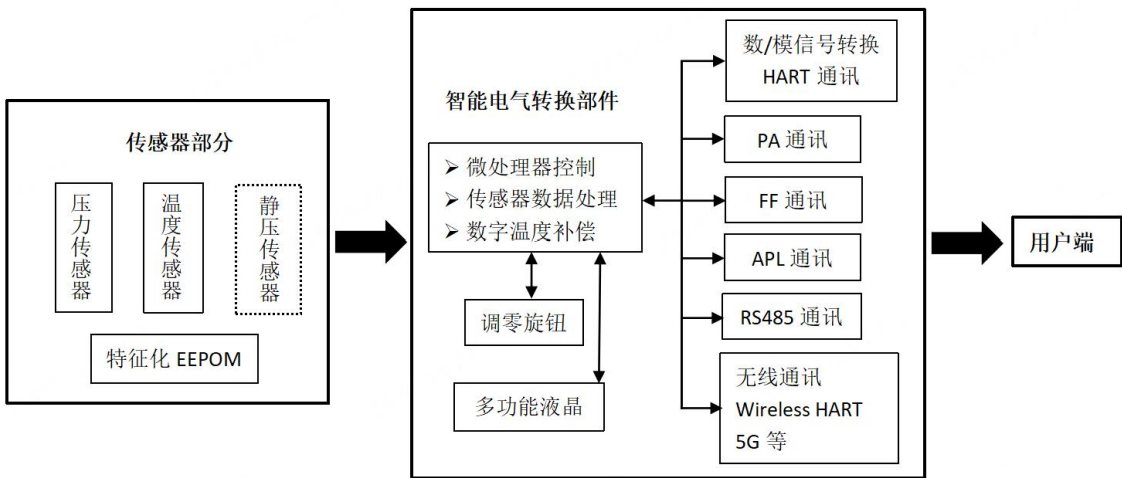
传感器部分

压力传感器

温度传感器

静压传感器

特征化 EEPOM

智能电气转换部件

➢ 微处理器控制
➢ 传感器数据处理
➢ 数字温度补偿

调零旋钮

多功能液晶

数/模信号转换
HART 通讯

PA 通讯

FF 通讯

APL 通讯

RS485 通讯

无线通讯
Wireless HART
5G 等

用户端